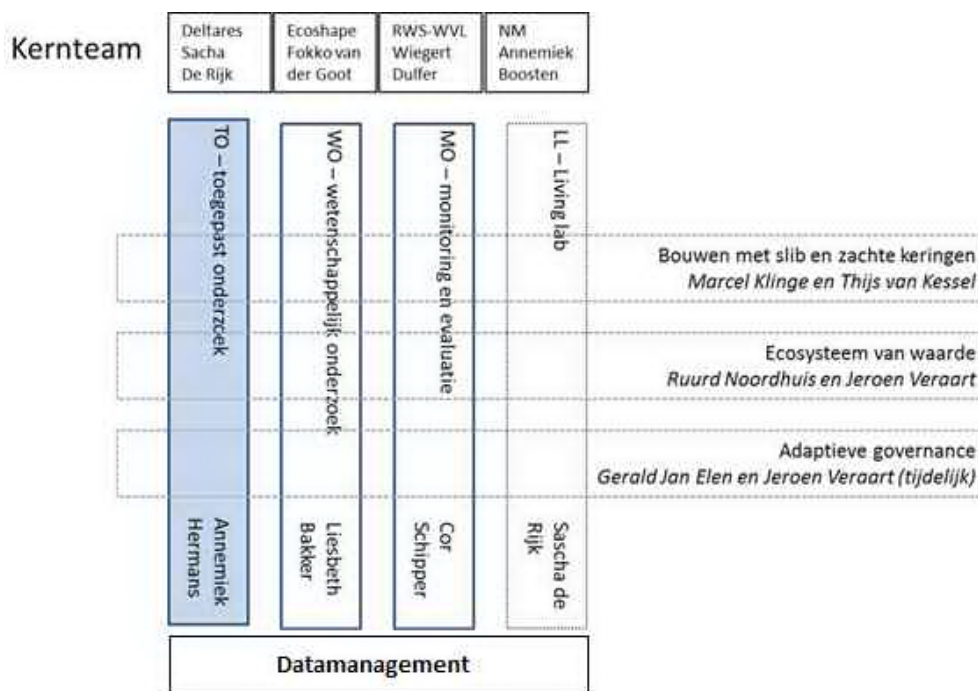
Kernteam

| Deltares Sacha De Rijk | Ecoshape Fokko van der Goot | RWS-WVL Wiegert Duffer | NM Annemiek Boosten |
|---|---|---|---|

TO – toegepast onderzoek

Annemiek Hermans

WO – wetenschappelijk onderzoek

Liesbeth Bakker

MO – monitoring en evaluatie

Cor Schipper

LL – Living lab

Sascha de Rijk

Bouwen met slib en zachte keringen
*Marcel Klinge en Thijs van Kessel*

Ecosysteem van waarde
*Ruurd Noordhuis en Jeroen Veraart*

Adaptieve governance
*Gerald Jan Elen en Jeroen Veraart (tijdelijk)*

Datamanagement